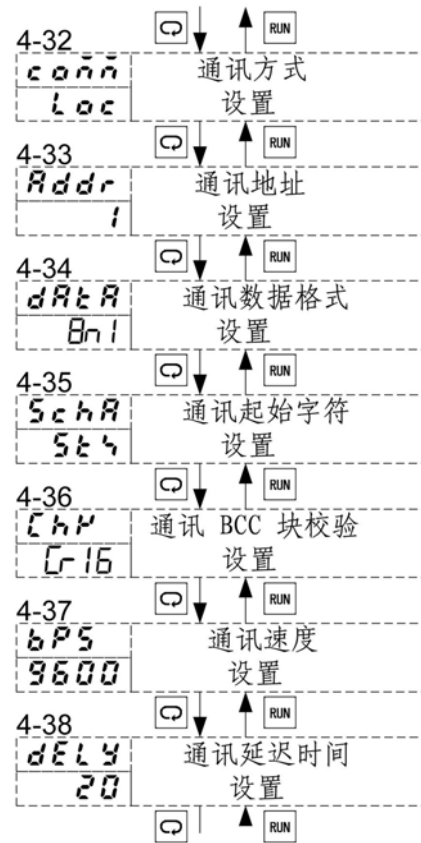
RUN

4-32
comm
Loc
通讯方式
设置

RUN

4-33
Addr
1
通讯地址
设置

RUN

4-34
dAtA
8n1
通讯数据格式
设置

RUN

4-35
SchA
Stx
通讯起始字符
设置

RUN

4-36
ChK
Cr16
通讯 BCC 块校验
设置

RUN

4-37
bPS
9600
通讯速度
设置

RUN

4-38
dELY
20
通讯延迟时间
设置

RUN